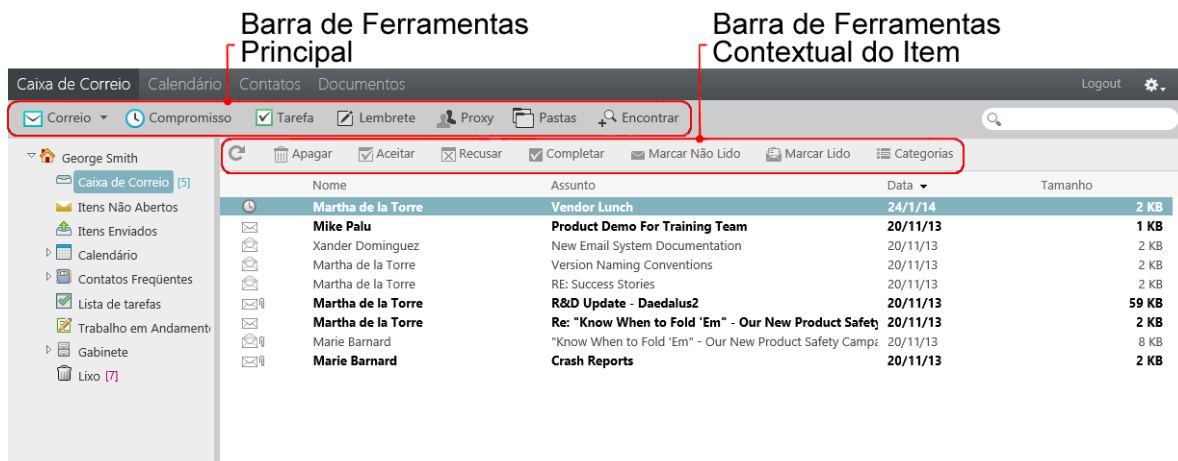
Barra de Ferramentas Principal

Barra de Ferramentas Contextual do Item

Caixa de Correio Calendário Contatos Documentos

Logout

Correio Compromisso Tarefa Lembrete Proxy Pastas Encontrar

Apagar Aceitar Recusar Completar Marcar Não Lido Marcar Lido Categorias

George Smith
Caixa de Correio [5]
Itens Não Abertos
Itens Enviados
Calendário
Contatos Freqüentes
Lista de tarefas
Trabalho em Andament
Gabinete
Lixo [7]

| Nome | Assunto | Data | Tamanho |
|---|---|---|---|
| Martha de la Torre | Vendor Lunch | 24/1/14 | 2 KB |
| Mike Palu | Product Demo For Training Team | 20/11/13 | 1 KB |
| Xander Dominguez | New Email System Documentation | 20/11/13 | 2 KB |
| Martha de la Torre | Version Naming Conventions | 20/11/13 | 2 KB |
| Martha de la Torre | RE: Success Stories | 20/11/13 | 2 KB |
| Martha de la Torre | R&D Update - Daedalus2 | 20/11/13 | 59 KB |
| Martha de la Torre | Re: "Know When to Fold 'Em" - Our New Product Safety | 20/11/13 | 2 KB |
| Marie Barnard | "Know When to Fold 'Em" - Our New Product Safety Campa | 20/11/13 | 8 KB |
| Marie Barnard | Crash Reports | 20/11/13 | 2 KB |